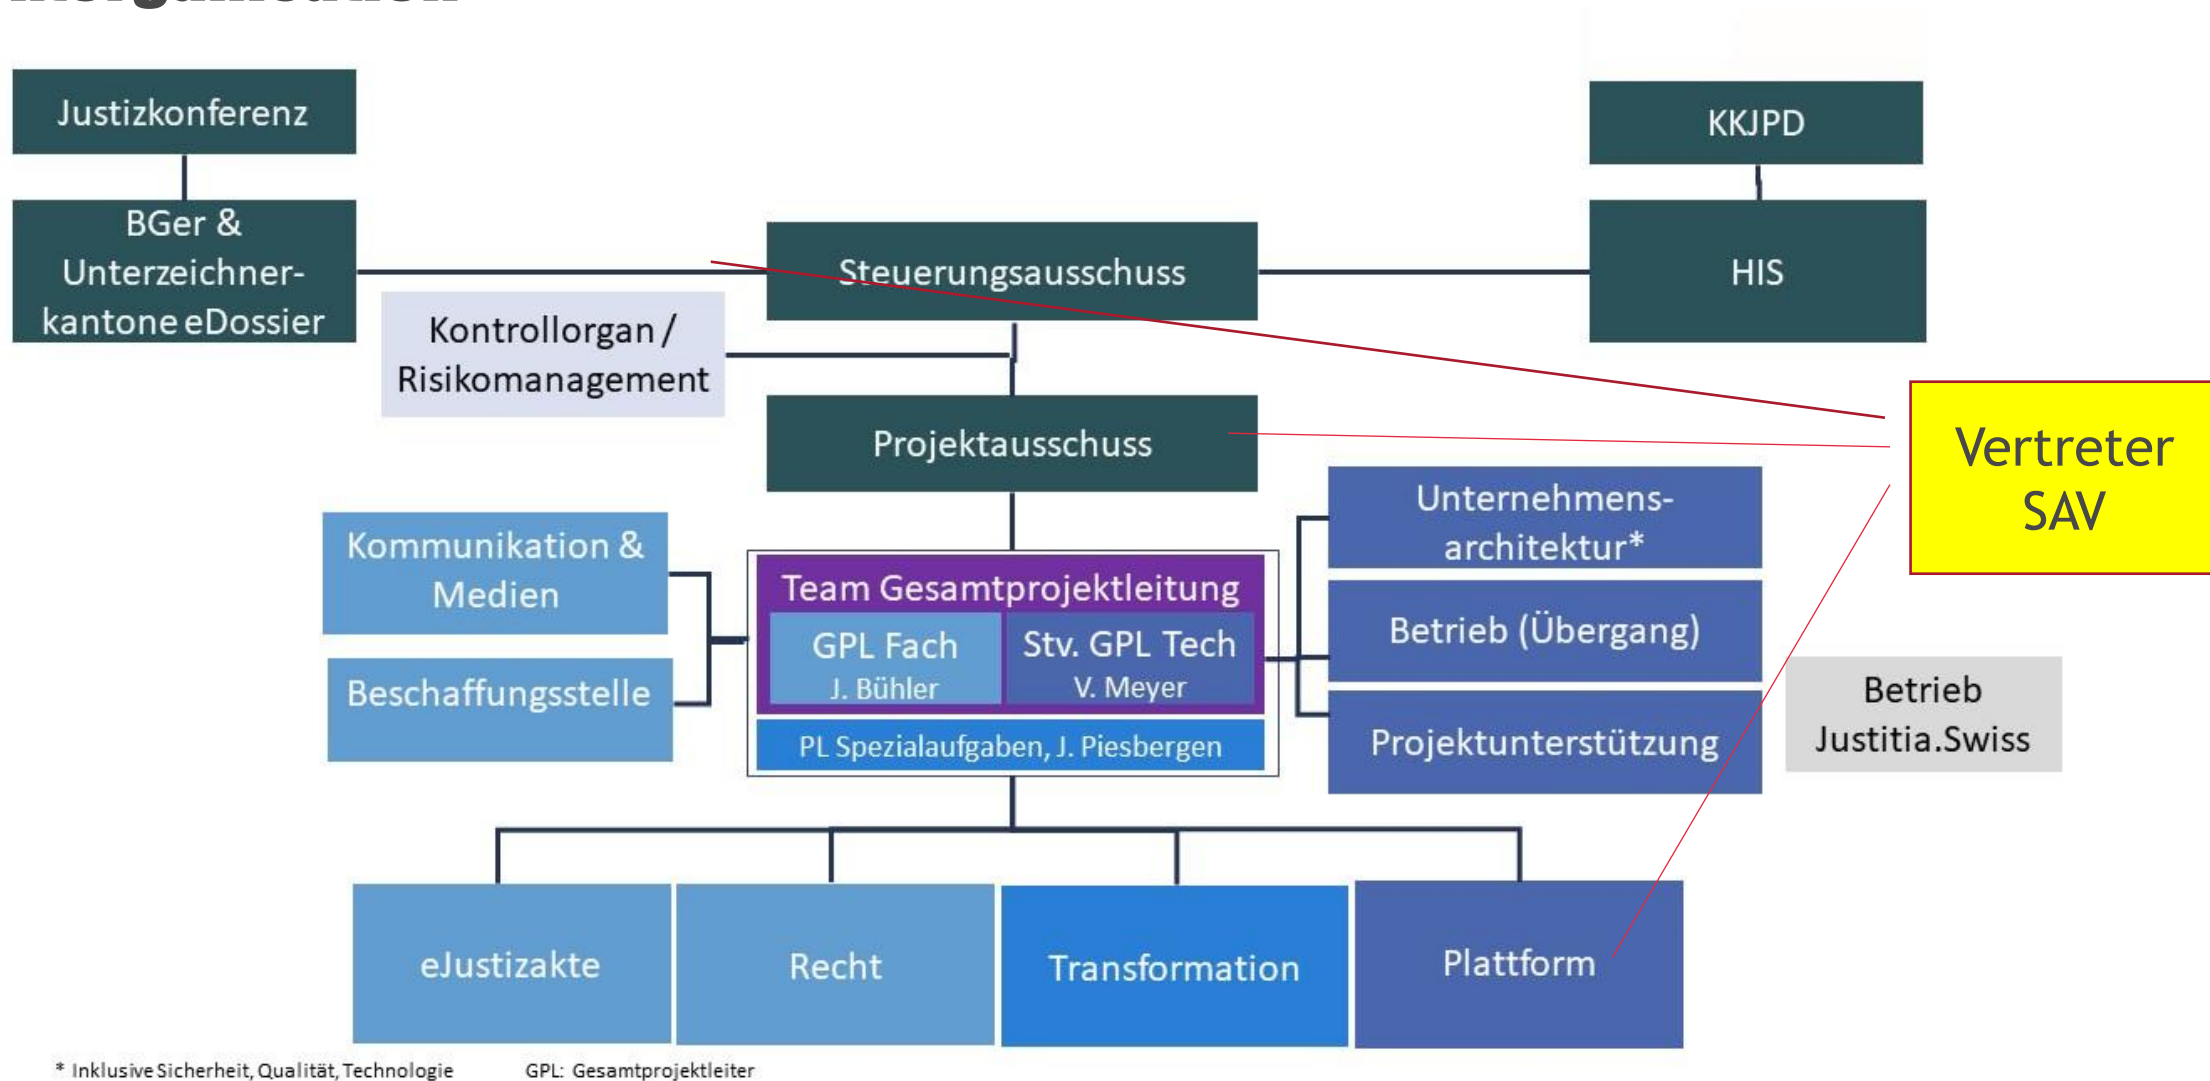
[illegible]

Justizkonferenz

BGer & Unterzeichnerkantone eDossier

Steuerungsausschuss

KKJPD

HIS

Kontrollorgan / Risikomanagement

Projektausschuss

Vertreter SAV

Kommunikation & Medien

Beschaffungsstelle

Team Gesamtprojektleitung

GPL Fach
J. Bühler

Stv. GPL Tech
V. Meyer

PL Spezialaufgaben, J. Piesbergen

Unternehmensarchitektur*

Betrieb (Übergang)

Projektunterstützung

Betrieb Justitia.Swiss

eJustizakte

Recht

Transformation

Plattform

* Inklusive Sicherheit, Qualität, Technologie

GPL: Gesamtprojektleiter